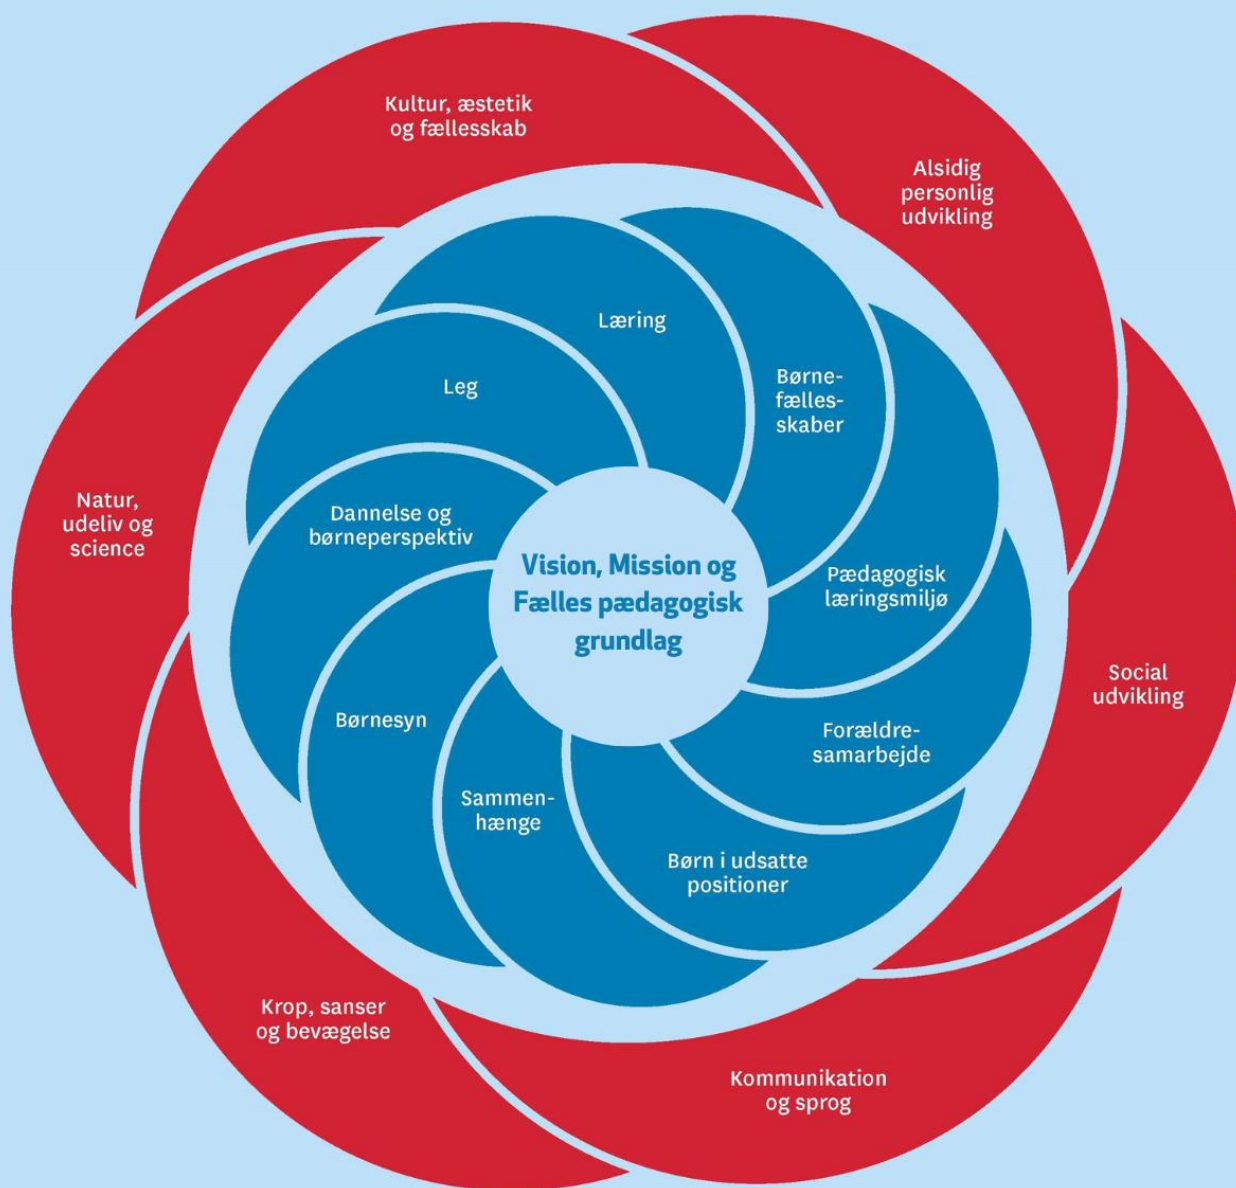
Kultur, æstetik og fællesskab

Alsidig personlig udvikling

Natur, udeliv og science

Social udvikling

Krop, sanser og bevægelse

Kommunikation og sprog

Læring

Leg

Børnefællesskaber

Dannelse og børneperspektiv

Vision, Mission og Fælles pædagogisk grundlag

Pædagogisk læringsmiljø

Børnesyn

Forældresamarbejde

Sammenhænge

Børn i udsatte positioner